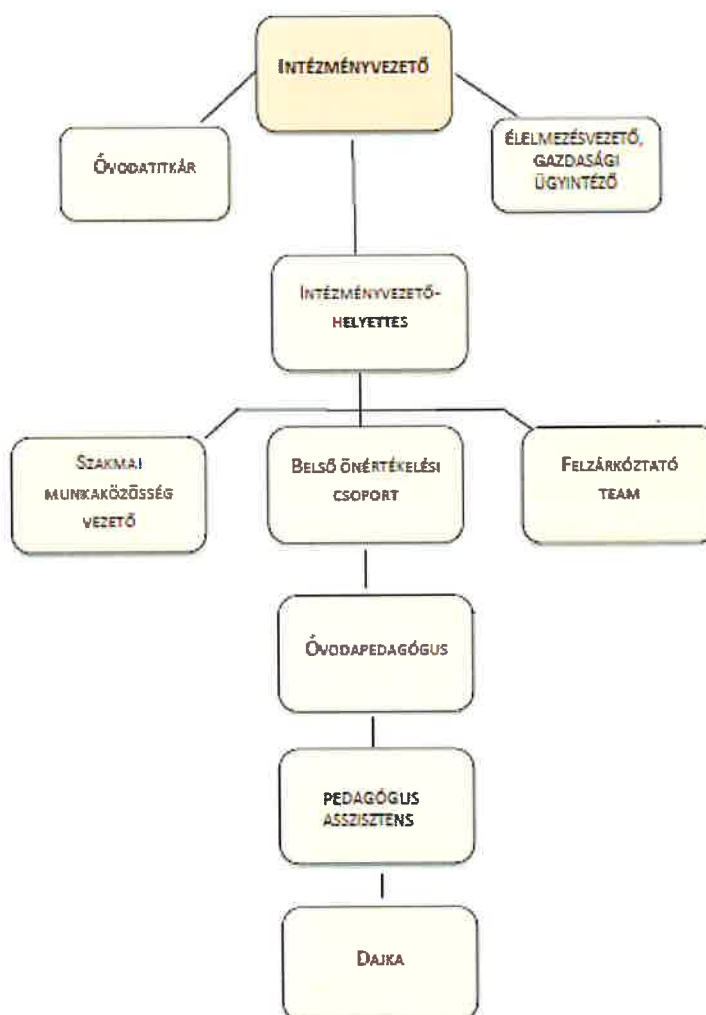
Intézményvezető

Óvodatitkár

Élelmezésvezető, gazdasági ügyintéző

Intézményvezető-helyettes

Szakmai munkaközösség vezető

Belső önértékelési csoport

Felzárkóztató team

Óvodapedagógus

Pedagógus asszisztens

Dajka